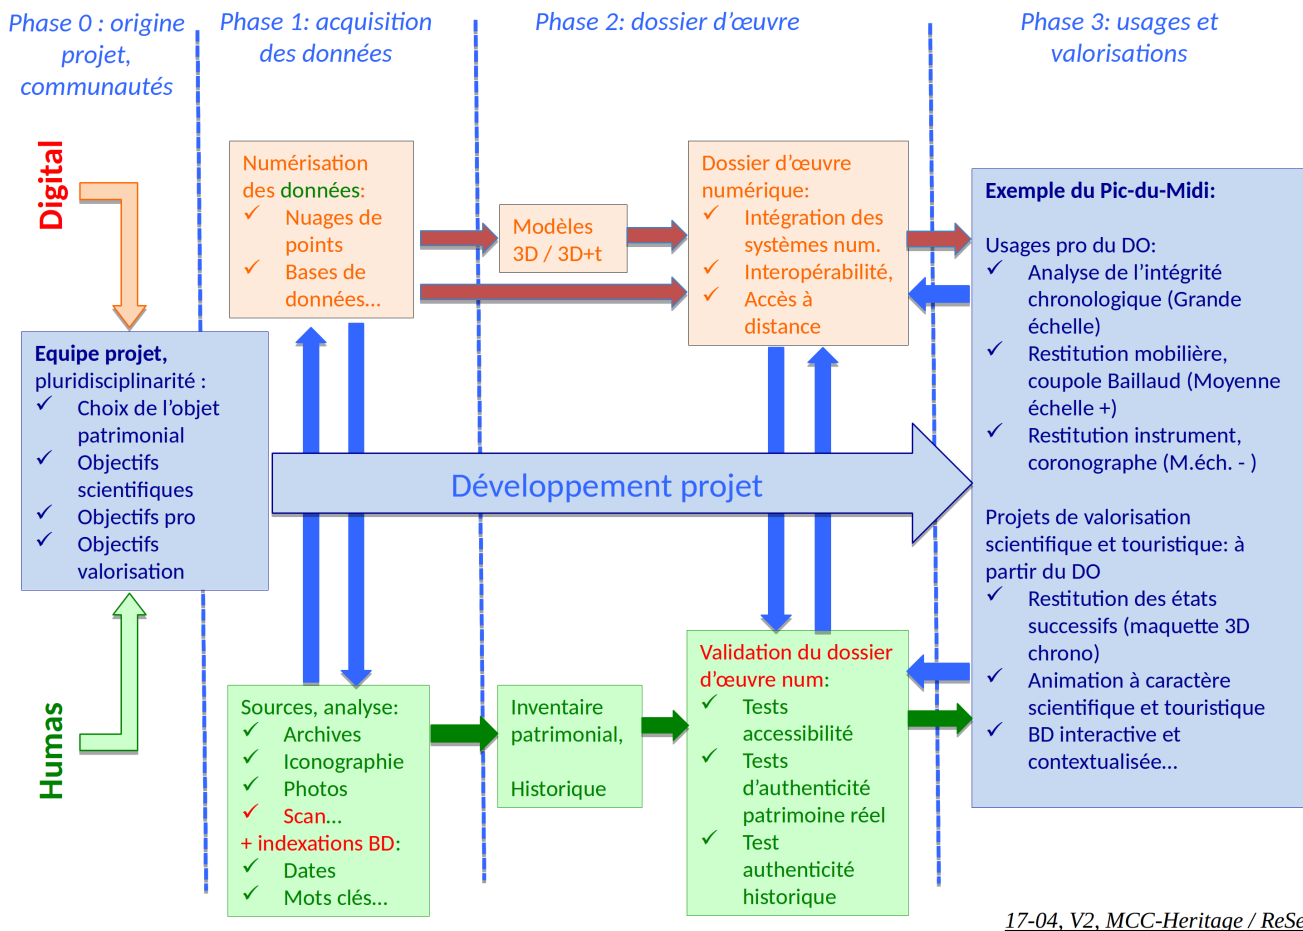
Phase 0 : origine projet, communautés

Phase 1: acquisition des données

Phase 2: dossier d'œuvre

Phase 3: usages et valorisations

Digital

Humas

Numérisation des données:
✓ Nuages de points
✓ Bases de données...

Modèles 3D / 3D+t

Dossier d'œuvre numérique:
✓ Intégration des systèmes num.
✓ Interopérabilité,
✓ Accès à distance

Exemple du Pic-du-Midi:

Usages pro du DO:
✓ Analyse de l'intégrité chronologique (Grande échelle)
✓ Restitution mobilière, coupole Baillaud (Moyenne échelle +)
✓ Restitution instrument, coronographe (M.éch. - )

Projets de valorisation scientifique et touristique: à partir du DO
✓ Restitution des états successifs (maquette 3D chrono)
✓ Animation à caractère scientifique et touristique
✓ BD interactive et contextualisée...

Equipe projet, pluridisciplinarité :
✓ Choix de l'objet patrimonial
✓ Objectifs scientifiques
✓ Objectifs pro
✓ Objectifs valorisation

Développement projet

Sources, analyse:
✓ Archives
✓ Iconographie
✓ Photos
✓ Scan...
+ indexations BD:
✓ Dates
✓ Mots clés...

Inventaire patrimonial,

Historique

Validation du dossier d'œuvre num:
✓ Tests accessibilité
✓ Tests d'authenticité patrimoine réel
✓ Test authenticité historique

17-04, V2, MCC-Heritage / ReSe